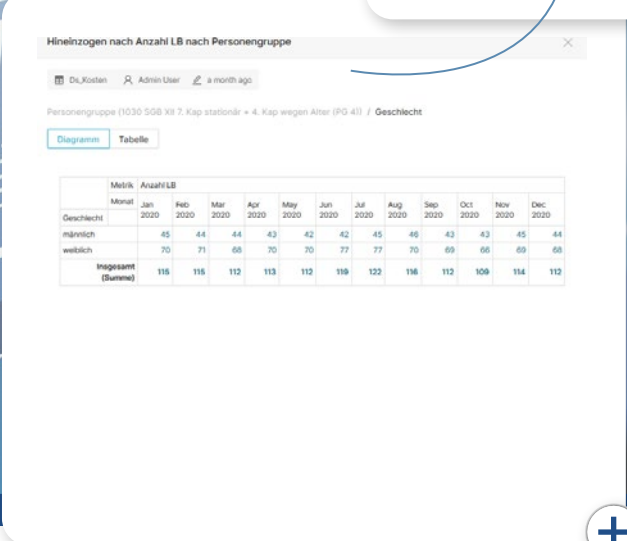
Hineinzogen nach Anzahl LB nach Personengruppe

Ds_Kosten   Admin User   a month ago

Personengruppe (1030 SGB XII 7. Kap stationär + 4. Kap wegen Alter (PG 4)) / Geschlecht

Diagramm   Tabelle

| | Metrik | Anzahl LB | | | | | | | | | | | |
|---|---|---|---|---|---|---|---|---|---|---|---|---|---|
| | Monat | Jan 2020 | Feb 2020 | Mar 2020 | Apr 2020 | May 2020 | Jun 2020 | Jul 2020 | Aug 2020 | Sep 2020 | Oct 2020 | Nov 2020 | Dec 2020 |
| Geschlecht | | | | | | | | | | | | | |
| männlich | | 45 | 44 | 44 | 43 | 42 | 42 | 45 | 46 | 43 | 43 | 45 | 44 |
| weiblich | | 70 | 71 | 68 | 70 | 70 | 77 | 77 | 70 | 69 | 66 | 69 | 68 |
| Insgesamt (Summe) | | 115 | 115 | 112 | 113 | 112 | 119 | 122 | 116 | 112 | 109 | 114 | 112 |